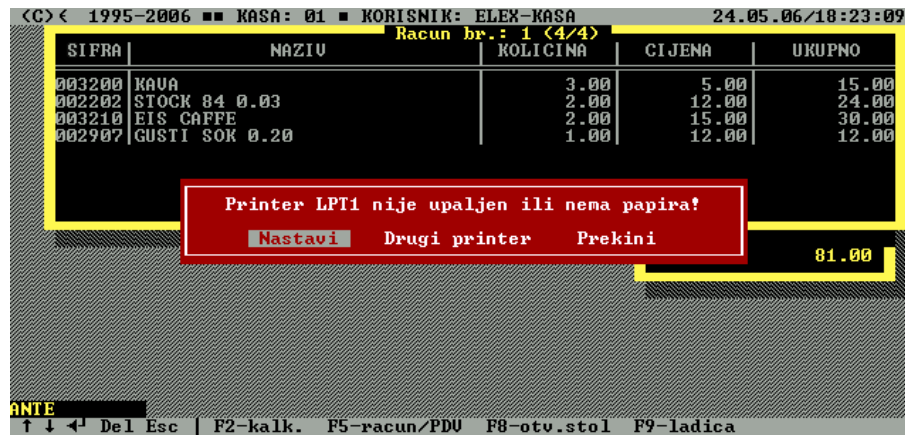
(C)< 1995-2006 ■■ KASA: 01 ■ KORISNIK: ELEX-KASA 24.05.06/18:23:09

Racun br.: 1 (4/4)

| SIFRA | NAZIV | KOLICINA | CIJENA | UKUPNO |
|---|---|---|---|---|
| 003200 | KAVA | 3.00 | 5.00 | 15.00 |
| 002202 | STOCK 84 0.03 | 2.00 | 12.00 | 24.00 |
| 003210 | EIS CAFFE | 2.00 | 15.00 | 30.00 |
| 002907 | GUSTI SOK 0.20 | 1.00 | 12.00 | 12.00 |

Printer LPT1 nije upaljen ili nema papira!

Nastavi Drugi printer Prekini

81.00

ANTE

↑ ↓ ↵ Del Esc | F2-kalk. F5-racun/PDV F8-otv.stol F9-ladica